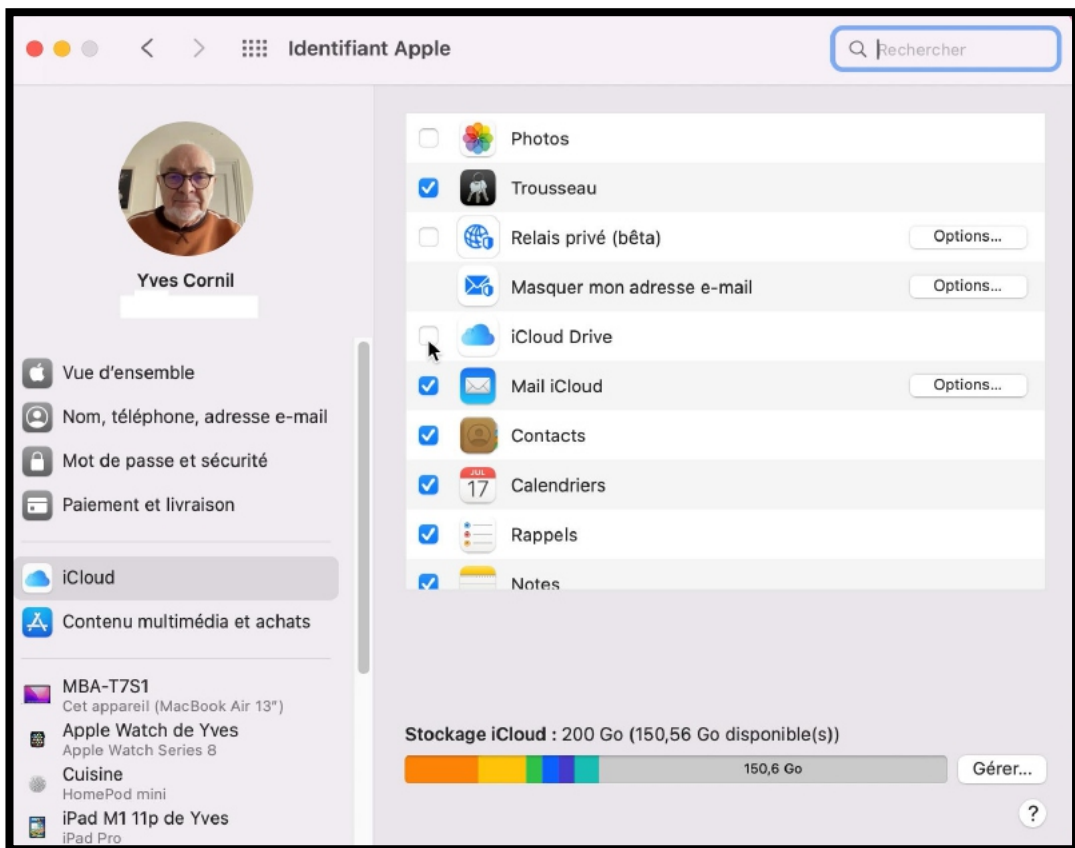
Identifiant Apple

Rechercher

Yves Cornil

Vue d'ensemble
Nom, téléphone, adresse e-mail
Mot de passe et sécurité
Paiement et livraison

iCloud
Contenu multimédia et achats

MBA-T7S1
Cet appareil (MacBook Air 13")
Apple Watch de Yves
Apple Watch Series 8
Cuisine
HomePod mini
iPad M1 11p de Yves
iPad Pro

Photos
Trousseau
Relais privé (bêta) Options...
Masquer mon adresse e-mail Options...
iCloud Drive
Mail iCloud Options...
Contacts
JUL 17 Calendriers
Rappels
Notes

Stockage iCloud : 200 Go (150,56 Go disponible(s))
150,6 Go
Gérer...
?